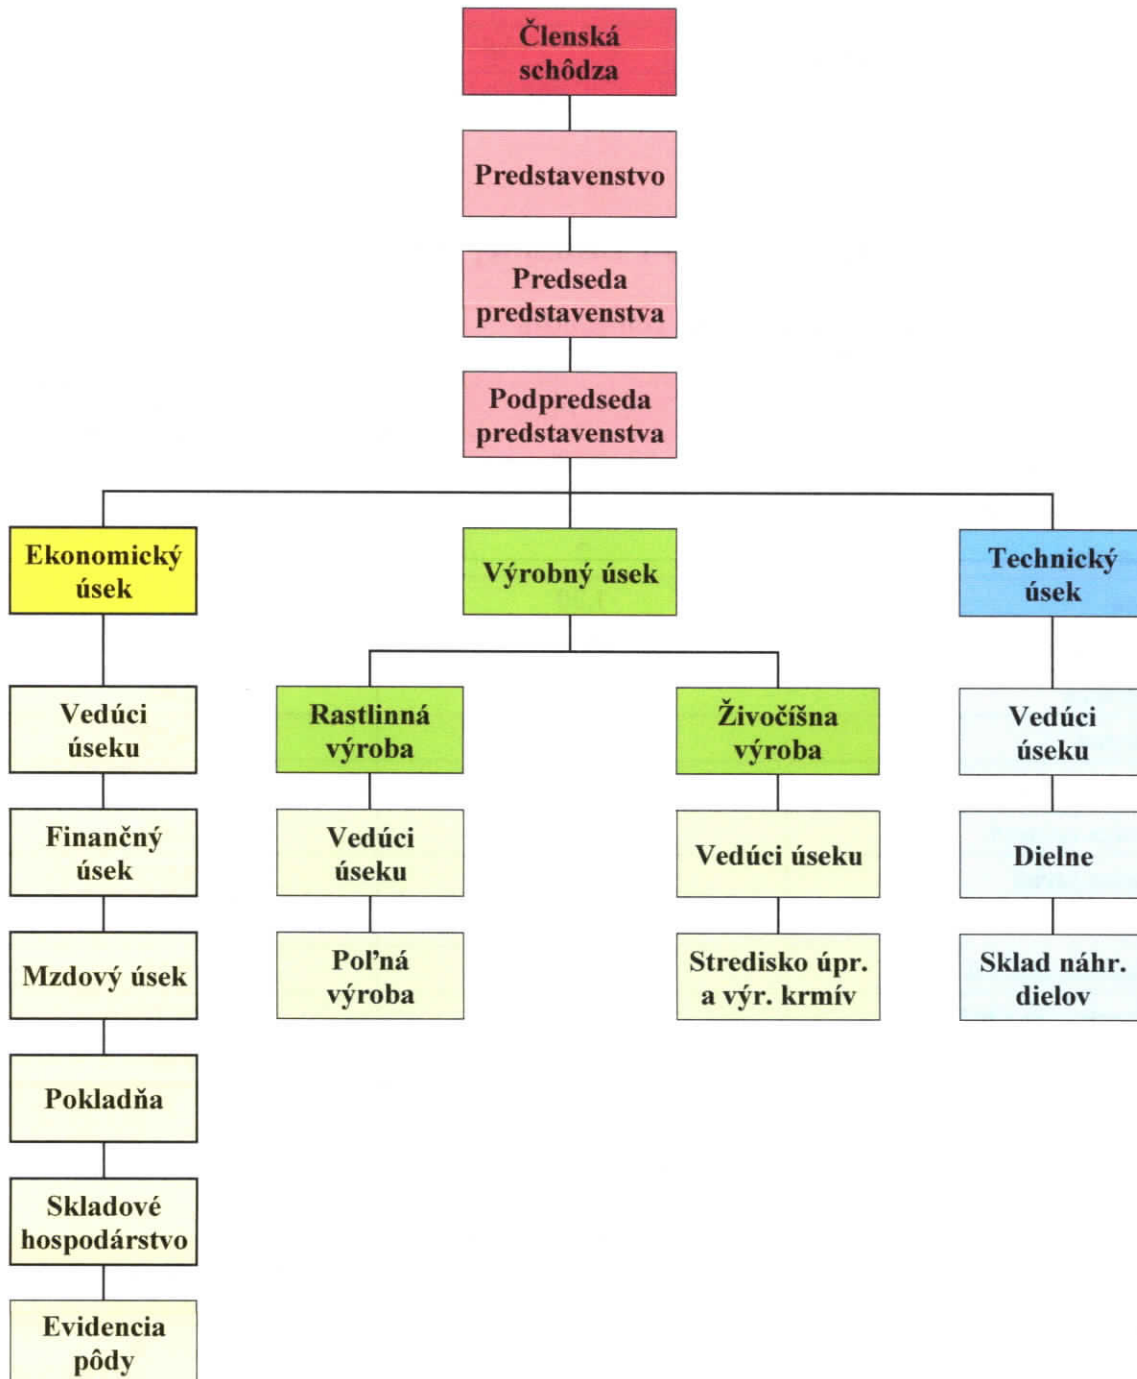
Členská schôdza

Predstavenstvo

Predseda predstavenstva

Podpredseda predstavenstva

Ekonomický úsek

Výrobný úsek

Technický úsek

Vedúci úseku

Finančný úsek

Mzdový úsek

Pokladňa

Skladové hospodárstvo

Evidencia pôdy

Rastlinná výroba

Vedúci úseku

Poľná výroba

Živočíšna výroba

Vedúci úseku

Stredisko úpr. a výr. krmív

Vedúci úseku

Dielne

Sklad náhr. dielov